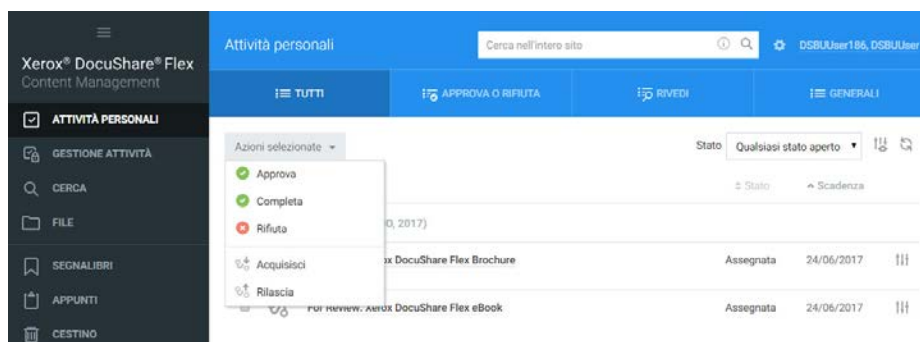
Xerox® DocuShare® Flex
Content Management

ATTIVITÀ PERSONALI
GESTIONE ATTIVITÀ
CERCA
FILE
SEGNALIBRI
APPUNTI
CESTINO

Attività personali
Cerca nell'intero sito
DSBUUser186, DSBUUser

TUTTI
APPROVA O RIFIUTA
RIVEDI
GENERALI

Azioni selezionate
Stato Qualsiasi stato aperto

Approva
Completa
Rifiuta
Acquisisci
Rilascia

Stato
Scadenza

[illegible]0, 2017)

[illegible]x DocuShare Flex Brochure Assegnata 24/06/2017
For Review: Xerox DocuShare Flex eBook Assegnata 24/06/2017